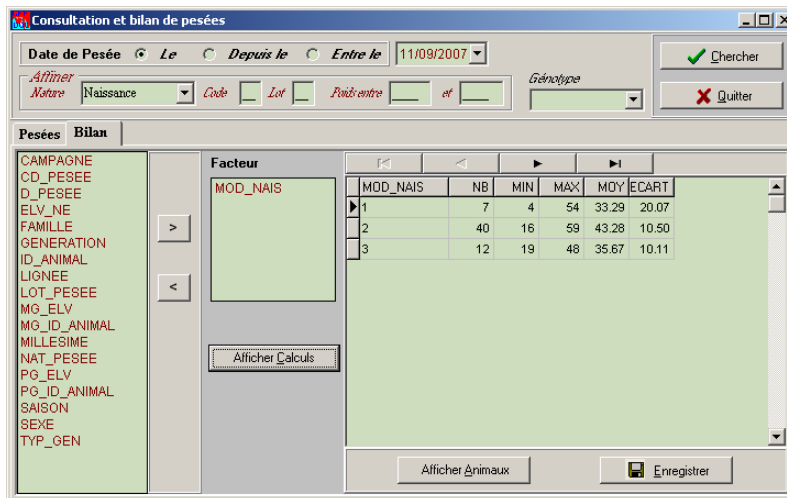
Consultation et bilan de pesées

Date de Pesée Le Depuis le Entre le 11/09/2007

Affiner
Nature Naissance Code Lot Poids entre et

Génotype

Chercher
Quitter

Pesées Bilan

CAMPAGNE
CD_PESEE
D_PESEE
ELV_NE
FAMILLE
GENERATION
ID_ANIMAL
LIGNEE
LOT_PESEE
MG_ELV
MG_ID_ANIMAL
MILLESIME
NAT_PESEE
PG_ELV
PG_ID_ANIMAL
SAISON
SEXE
TYP_GEN

>
<

Facteur
MOD_NAIS

Afficher Calculs

| MOD_NAIS | NB | MIN | MAX | MOY | ECART |
|---|---|---|---|---|---|
| 1 | 7 | 4 | 54 | 33.29 | 20.07 |
| 2 | 40 | 16 | 59 | 43.28 | 10.50 |
| 3 | 12 | 19 | 48 | 35.67 | 10.11 |

Afficher Animaux
Enregistrer